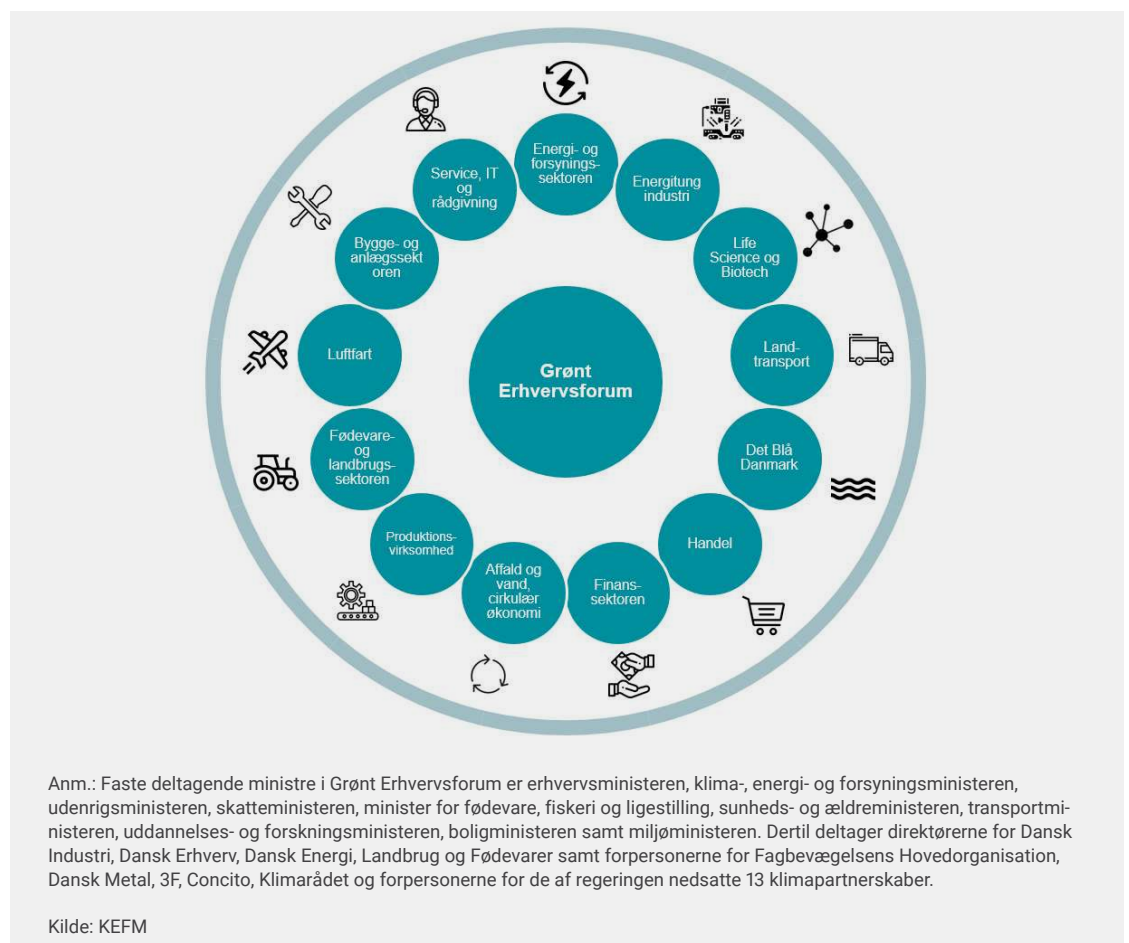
Energi- og forsynings-sektoren

Energitung industri

Life Science og Biotech

Land-transport

Det Blå Danmark

Handel

Finans-sektoren

Affald og vand, cirkulær økonomi

Produktions-virksomhed

Fødevare- og landbrugs-sektoren

Luftfart

Bygge- og anlægssektoren

Service, IT og rådgivning

Grønt Erhvervsforum

Anm.: Faste deltagende ministre i Grønt Erhvervsforum er erhvervsministeren, klima-, energi- og forsyningsministeren, udenrigsministeren, skatteministeren, minister for fødevare, fiskeri og ligestilling, sunheds- og ældreministeren, transportministeren, uddannelses- og forskningsministeren, boligministeren samt miljøministeren. Dertil deltager direktørerne for Dansk Industri, Dansk Erhverv, Dansk Energi, Landbrug og Fødevarer samt forpersonerne for Fagbevægelsens Hovedorganisation, Dansk Metal, 3F, Concito, Klimarådet og forpersonerne for de af regeringen nedsatte 13 klimapartnerskaber.

Kilde: KEFM